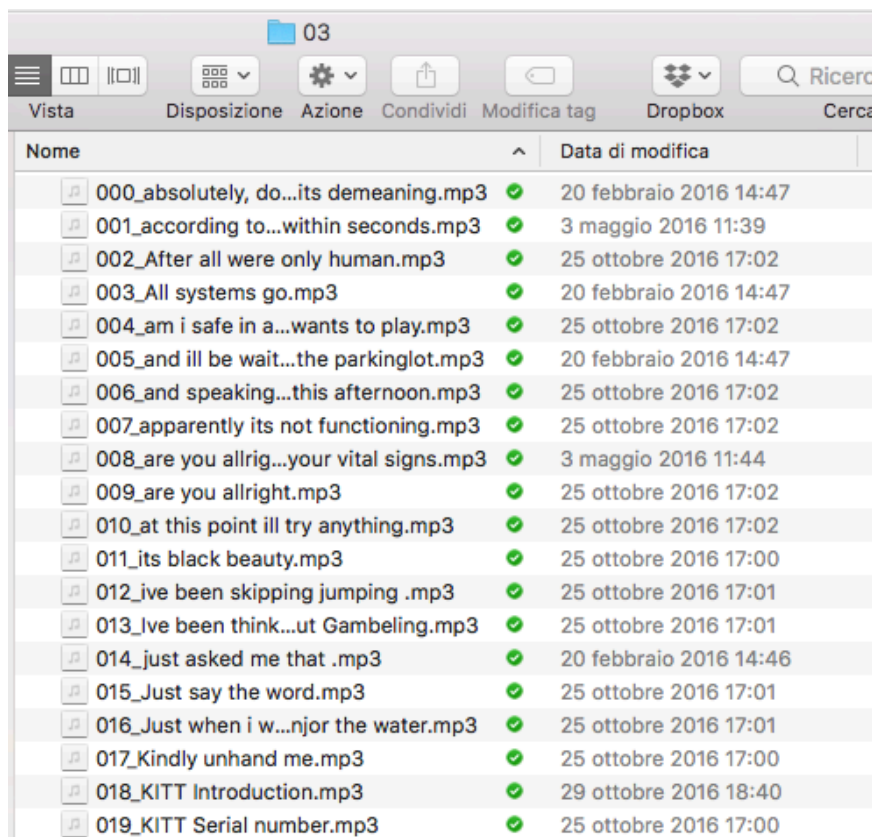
03

Vista Disposizione Azione Condividi Modifica tag Dropbox Ricerc Cerca

| Nome | Data di modifica |
|---|---|
| 000_absolutely, do...its demeaning.mp3 | 20 febbraio 2016 14:47 |
| 001_according to...within seconds.mp3 | 3 maggio 2016 11:39 |
| 002_After all were only human.mp3 | 25 ottobre 2016 17:02 |
| 003_All systems go.mp3 | 20 febbraio 2016 14:47 |
| 004_am i safe in a...wants to play.mp3 | 25 ottobre 2016 17:02 |
| 005_and ill be wait...the parkinglot.mp3 | 20 febbraio 2016 14:47 |
| 006_and speaking...this afternoon.mp3 | 25 ottobre 2016 17:02 |
| 007_apparently its not functioning.mp3 | 25 ottobre 2016 17:02 |
| 008_are you allrig...your vital signs.mp3 | 3 maggio 2016 11:44 |
| 009_are you allright.mp3 | 25 ottobre 2016 17:02 |
| 010_at this point ill try anything.mp3 | 25 ottobre 2016 17:02 |
| 011_its black beauty.mp3 | 25 ottobre 2016 17:00 |
| 012_ive been skipping jumping .mp3 | 25 ottobre 2016 17:01 |
| 013_Ive been think...ut Gambeling.mp3 | 25 ottobre 2016 17:01 |
| 014_just asked me that .mp3 | 20 febbraio 2016 14:46 |
| 015_Just say the word.mp3 | 25 ottobre 2016 17:01 |
| 016_Just when i w...njor the water.mp3 | 25 ottobre 2016 17:01 |
| 017_Kindly unhand me.mp3 | 25 ottobre 2016 17:00 |
| 018_KITT Introduction.mp3 | 29 ottobre 2016 18:40 |
| 019_KITT Serial number.mp3 | 25 ottobre 2016 17:00 |